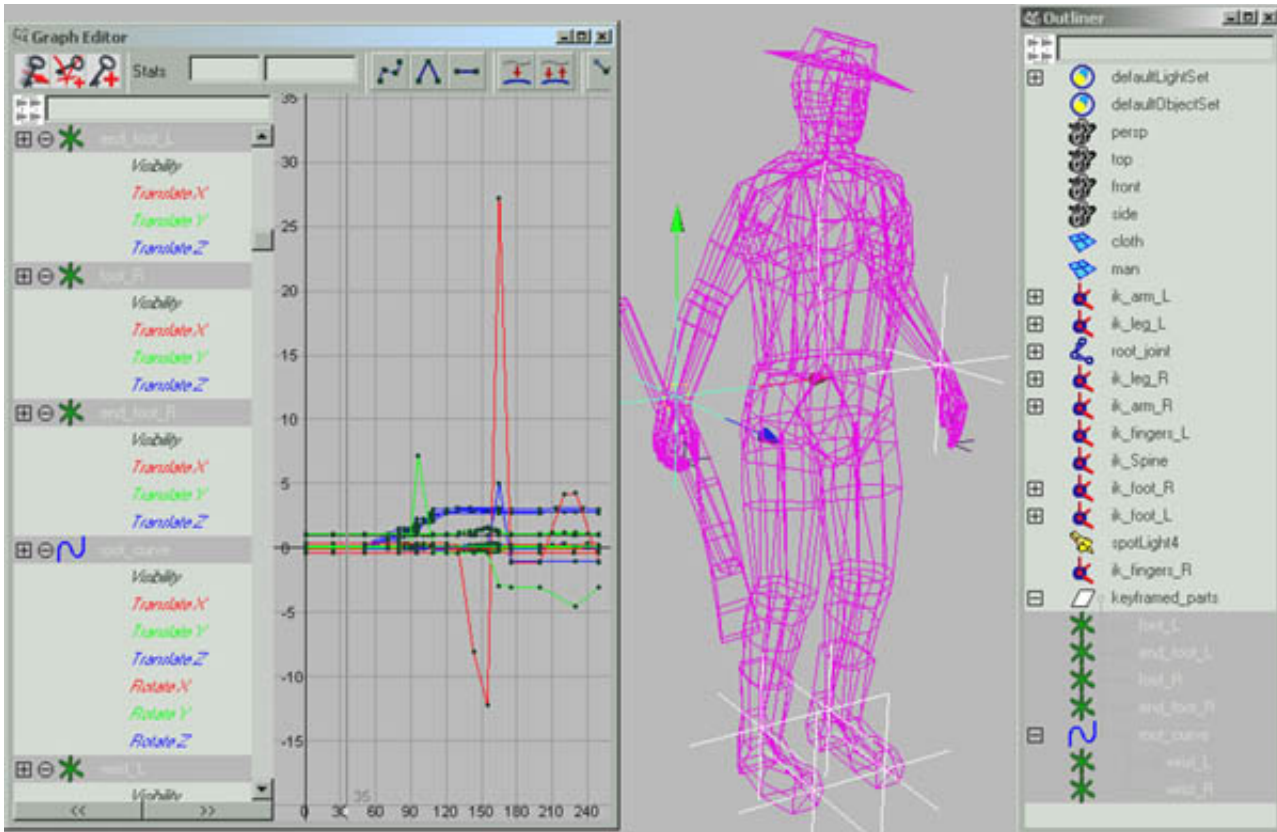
Graph Editor

Stats

end_foot_L
Visibility
Translate X
Translate Y
Translate Z
foot_R
Visibility
Translate X
Translate Y
Translate Z
end_foot_R
Visibility
Translate X
Translate Y
Translate Z
root_curve
Visibility
Translate X
Translate Y
Translate Z
Rotate X
Rotate Y
Rotate Z
wrist_L
Visibility

<< >>

35
30
25
20
15
10
5
0
-5
-10
-15

0 30 35 60 90 120 150 180 210 240

Outliner
defaultLightSet
defaultObjectSet
persp
top
front
side
cloth
man
ik_arm_L
ik_leg_L
root_joint
ik_leg_R
ik_arm_R
ik_fingers_L
ik_Spine
ik_foot_R
ik_foot_L
spotLight4
ik_fingers_R
keyframed_parts
foot_L
end_foot_L
foot_R
end_foot_R
root_curve
wrist_L
wrist_R